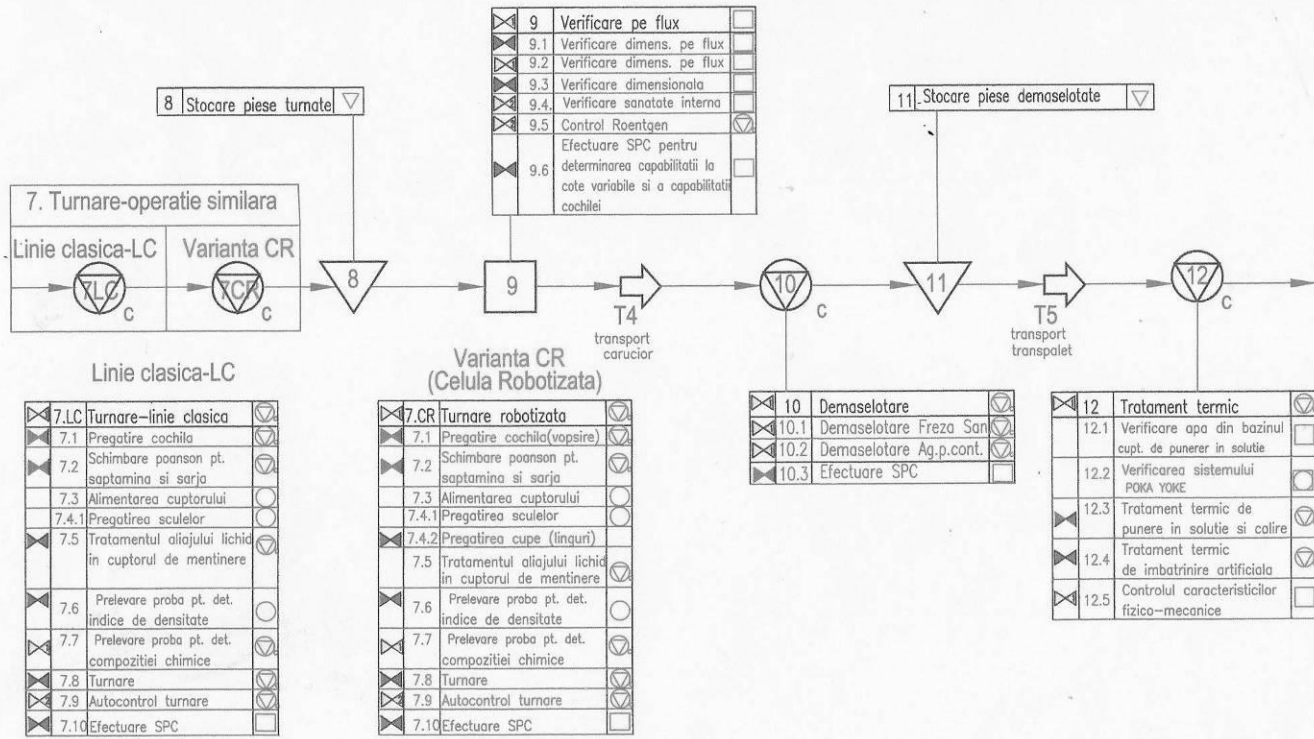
| 9 | Verificare pe flux |
|---|---|
| 9.1 | Verificare dimens. pe flux |
| 9.2 | Verificare dimens. pe flux |
| 9.3 | Verificare dimensionala |
| 9.4. | Verificare sanatate interna |
| 9.5 | Control Roentgen |
| 9.6 | Efectuare SPC pentru determinarea capabilitatii la cote variabile si a capabilitatii cochilei |

8 Stocare piese turnate

11 Stocare piese demaselotate

7. Turnare-operatie similara

Linie clasica-LC

Varianta CR

7LC C

7CR C

8

9

T4 transport carucior

10 C

11

T5 transport transpalet

12 C

Linie clasica-LC

Varianta CR (Celula Robotizata)

| 7.LC | Turnare-linie clasica |
|---|---|
| 7.1 | Pregatire cochila |
| 7.2 | Schimbare poanson pt. saptamina si sarja |
| 7.3 | Alimentarea cuptorului |
| 7.4.1 | Pregatirea sculelor |
| 7.5 | Tratamentul aliajului lichid in cuptorul de mentinere |
| 7.6 | Prelevare proba pt. det. indice de densitate |
| 7.7 | Prelevare proba pt. det. compozitiei chimice |
| 7.8 | Turnare |
| 7.9 | Autocontrol turnare |
| 7.10 | Efectuare SPC |

| 7.CR | Turnare robotizata |
|---|---|
| 7.1 | Pregatire cochila(vopsire) |
| 7.2 | Schimbare poanson pt. saptamina si sarja |
| 7.3 | Alimentarea cuptorului |
| 7.4.1 | Pregatirea sculelor |
| 7.4.2 | Pregatirea cupe (linguri) |
| 7.5 | Tratamentul aliajului lichid in cuptorul de mentinere |
| 7.6 | Prelevare proba pt. det. indice de densitate |
| 7.7 | Prelevare proba pt. det. compozitiei chimice |
| 7.8 | Turnare |
| 7.9 | Autocontrol turnare |
| 7.10 | Efectuare SPC |

| 10 | Demaselotare |
|---|---|
| 10.1 | Demaselotare Freza San |
| 10.2 | Demaselotare Ag.p.cont. |
| 10.3 | Efectuare SPC |

| 12 | Tratament termic |
|---|---|
| 12.1 | Verificare apa din bazinul cupt. de punerer in solutie |
| 12.2 | Verificarea sistemului POKA YOKE |
| 12.3 | Tratament termic de punere in solutie si calire |
| 12.4 | Tratament termic de imbatrinire artificiala |
| 12.5 | Controlul caracteristicilor fizico-mecanice |